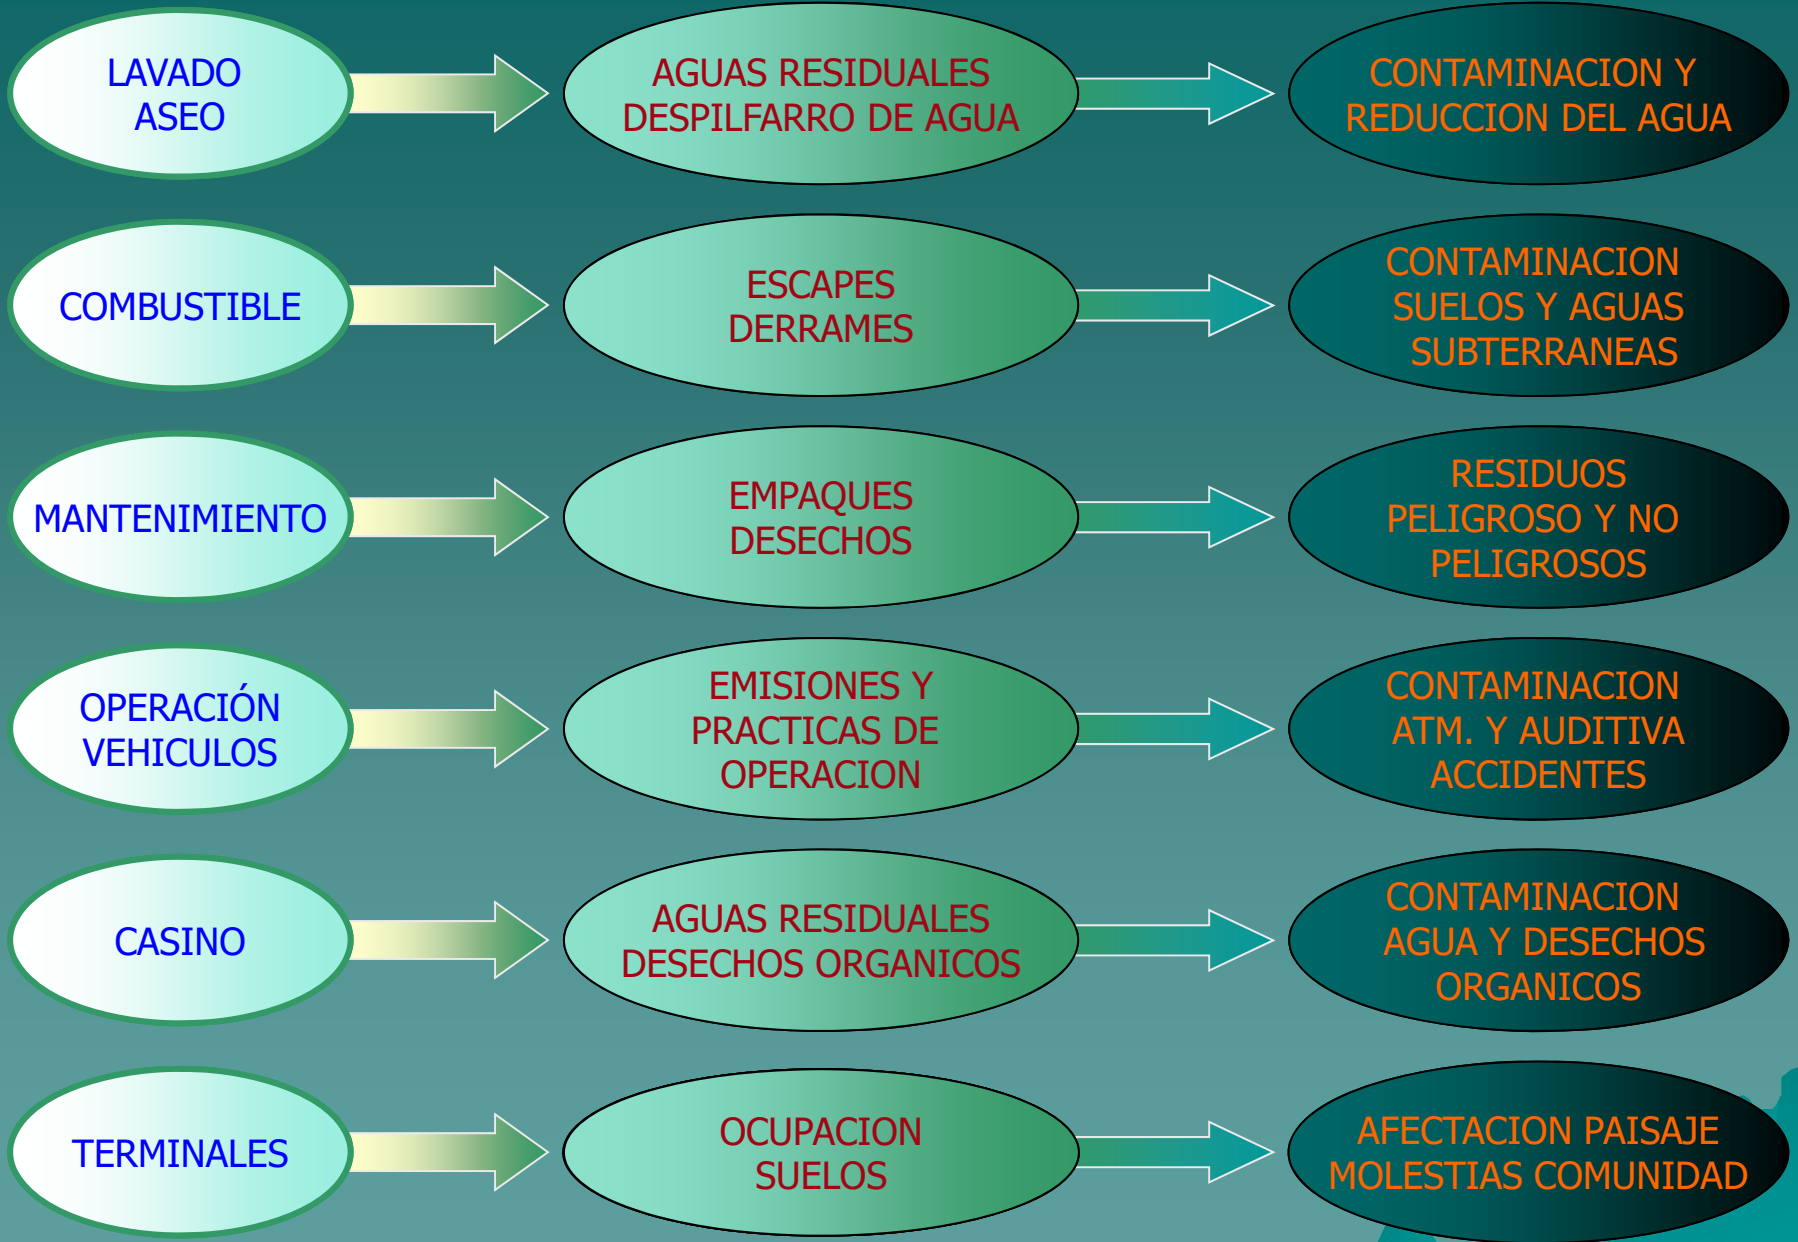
LAVADO
ASEO

AGUAS RESIDUALES
DESPILFARRO DE AGUA

CONTAMINACION Y
REDUCCION DEL AGUA

COMBUSTIBLE

ESCAPES
DERRAMES

CONTAMINACION
SUELOS Y AGUAS
SUBTERRANEAS

MANTENIMIENTO

EMPAQUES
DESECHOS

RESIDUOS
PELIGROSO Y NO
PELIGROSOS

OPERACIÓN
VEHICULOS

EMISIONES Y
PRACTICAS DE
OPERACION

CONTAMINACION
ATM. Y AUDITIVA
ACCIDENTES

CASINO

AGUAS RESIDUALES
DESECHOS ORGANICOS

CONTAMINACION
AGUA Y DESECHOS
ORGANICOS

TERMINALES

OCUPACION
SUELOS

AFECTACION PAISAJE
MOLESTIAS COMUNIDAD